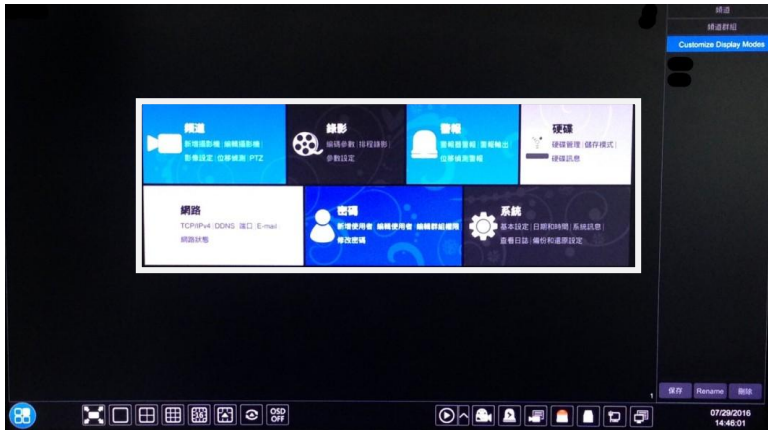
頻道

頻道群組

Customize Display Modes

頻道
新增攝影機 | 編輯攝影機 | 影像設定 | 位移偵測 | PTZ

錄影
編碼參數 | 排程錄影 | 參數設定

警報
警報器警報 | 警報輸出 | 位移偵測警報

硬碟
硬碟管理 | 儲存模式 | 硬碟訊息

網路
TCP/IPv4 | DDNS | 端口 | E-mail
網路狀態

密碼
新增使用者 | 編輯使用者 | 編輯群組權限
修改密碼

系統
基本設定 | 日期和時間 | 系統訊息 | 查看日誌 | 備份和還原設定

1

保存 Rename 刪除

OSD OFF

07/29/2016
14:46:01